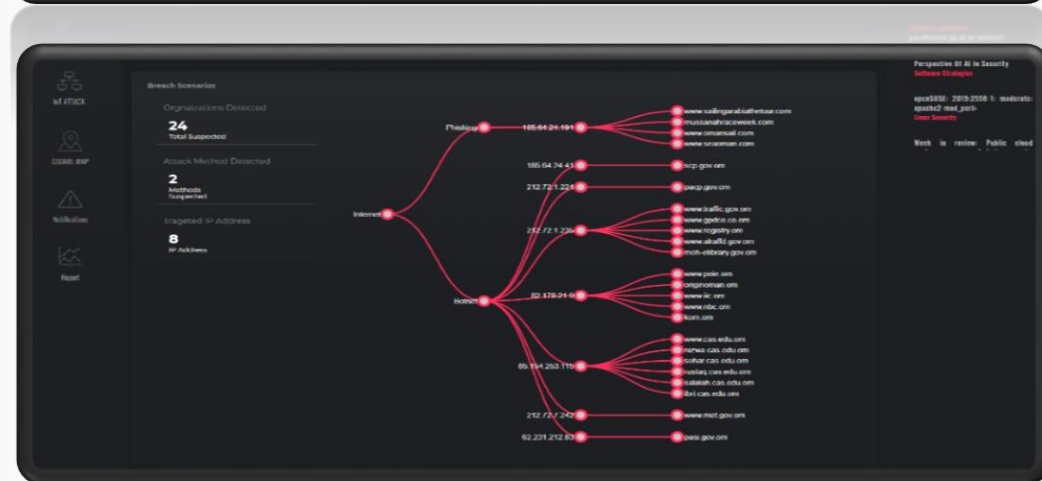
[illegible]
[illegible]

Perspective Of AI in Security
Software Strategies

apache2: 2019-2558-1: moderate: apache2-mod_perl-
Linux Security

Week in review: Public cloud

NE ATTACK

CODNEL MAP

Notification

Report

Breach Scenarios

Organizations Detected
24
Total Suspected

Attack Method Detected
2
Methods Suspected

Targeted IP Address
8
IP Address

Internet

Phishing

Botnet

185.64.24.191

185.64.24.41

212.72.1.224

212.72.1.226

82.178.21.9

85.154.253.115

212.72.7.242

62.231.212.83

www.sailingarabiathetour.com
mussanahraceweek.com
www.omansail.com
www.seaoman.com

scp.gov.om

pacp.gov.om

www.traffic.gov.om
www.gpdco.co.om
www.registry.om
www.alkafld.gov.om
moh-elibrary.gov.om

www.pein.om
originoman.om
www.iir.om
www.nbc.om
kom.om

www.cas.edu.om
nizwa.cas.edu.om
sohar.cas.edu.om
rustaq.cas.edu.om
salalah.cas.edu.om
ibri.cas.edu.om

www.met.gov.om

pasi.gov.om